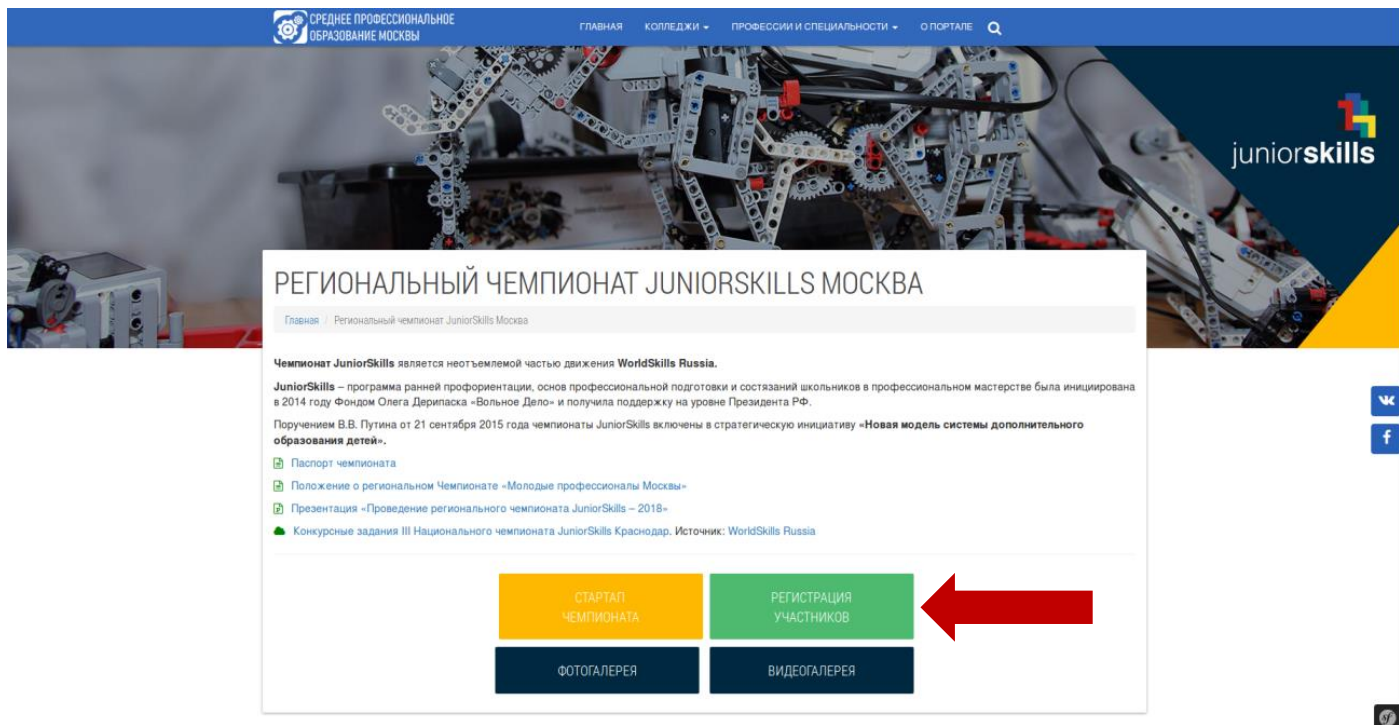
СРЕДНЕЕ ПРОФЕССИОНАЛЬНОЕ ОБРАЗОВАНИЕ МОСКВЫ

ГЛАВНАЯ КОЛЛЕДЖИ ПРОФЕССИИ И СПЕЦИАЛЬНОСТИ О ПОРТАЛЕ

juniorskills

РЕГИОНАЛЬНЫЙ ЧЕМПИОНАТ JUNIORSKILLS МОСКВА

Главная / Региональный чемпионат JuniorSkills Москва

Чемпионат JuniorSkills является неотъемлемой частью движения WorldSkills Russia.

JuniorSkills – программа ранней профориентации, основ профессиональной подготовки и состязаний школьников в профессиональном мастерстве была инициирована в 2014 году Фондом Олега Дерипаска «Вольное Дело» и получила поддержку на уровне Президента РФ.

Поручением В.В. Путина от 21 сентября 2015 года чемпионаты JuniorSkills включены в стратегическую инициативу «Новая модель системы дополнительного образования детей».

Паспорт чемпионата

Положение о региональном Чемпионате «Молодые профессионалы Москвы»

Презентация «Проведение регионального чемпионата JuniorSkills – 2018»

Конкурсные задания III Национального чемпионата JuniorSkills Краснодар. Источник: WorldSkills Russia

СТАРТАП ЧЕМПИОНАТА

РЕГИСТРАЦИЯ УЧАСТНИКОВ

ФОТОГАЛЕРЕЯ

ВИДЕОГАЛЕРЕЯ